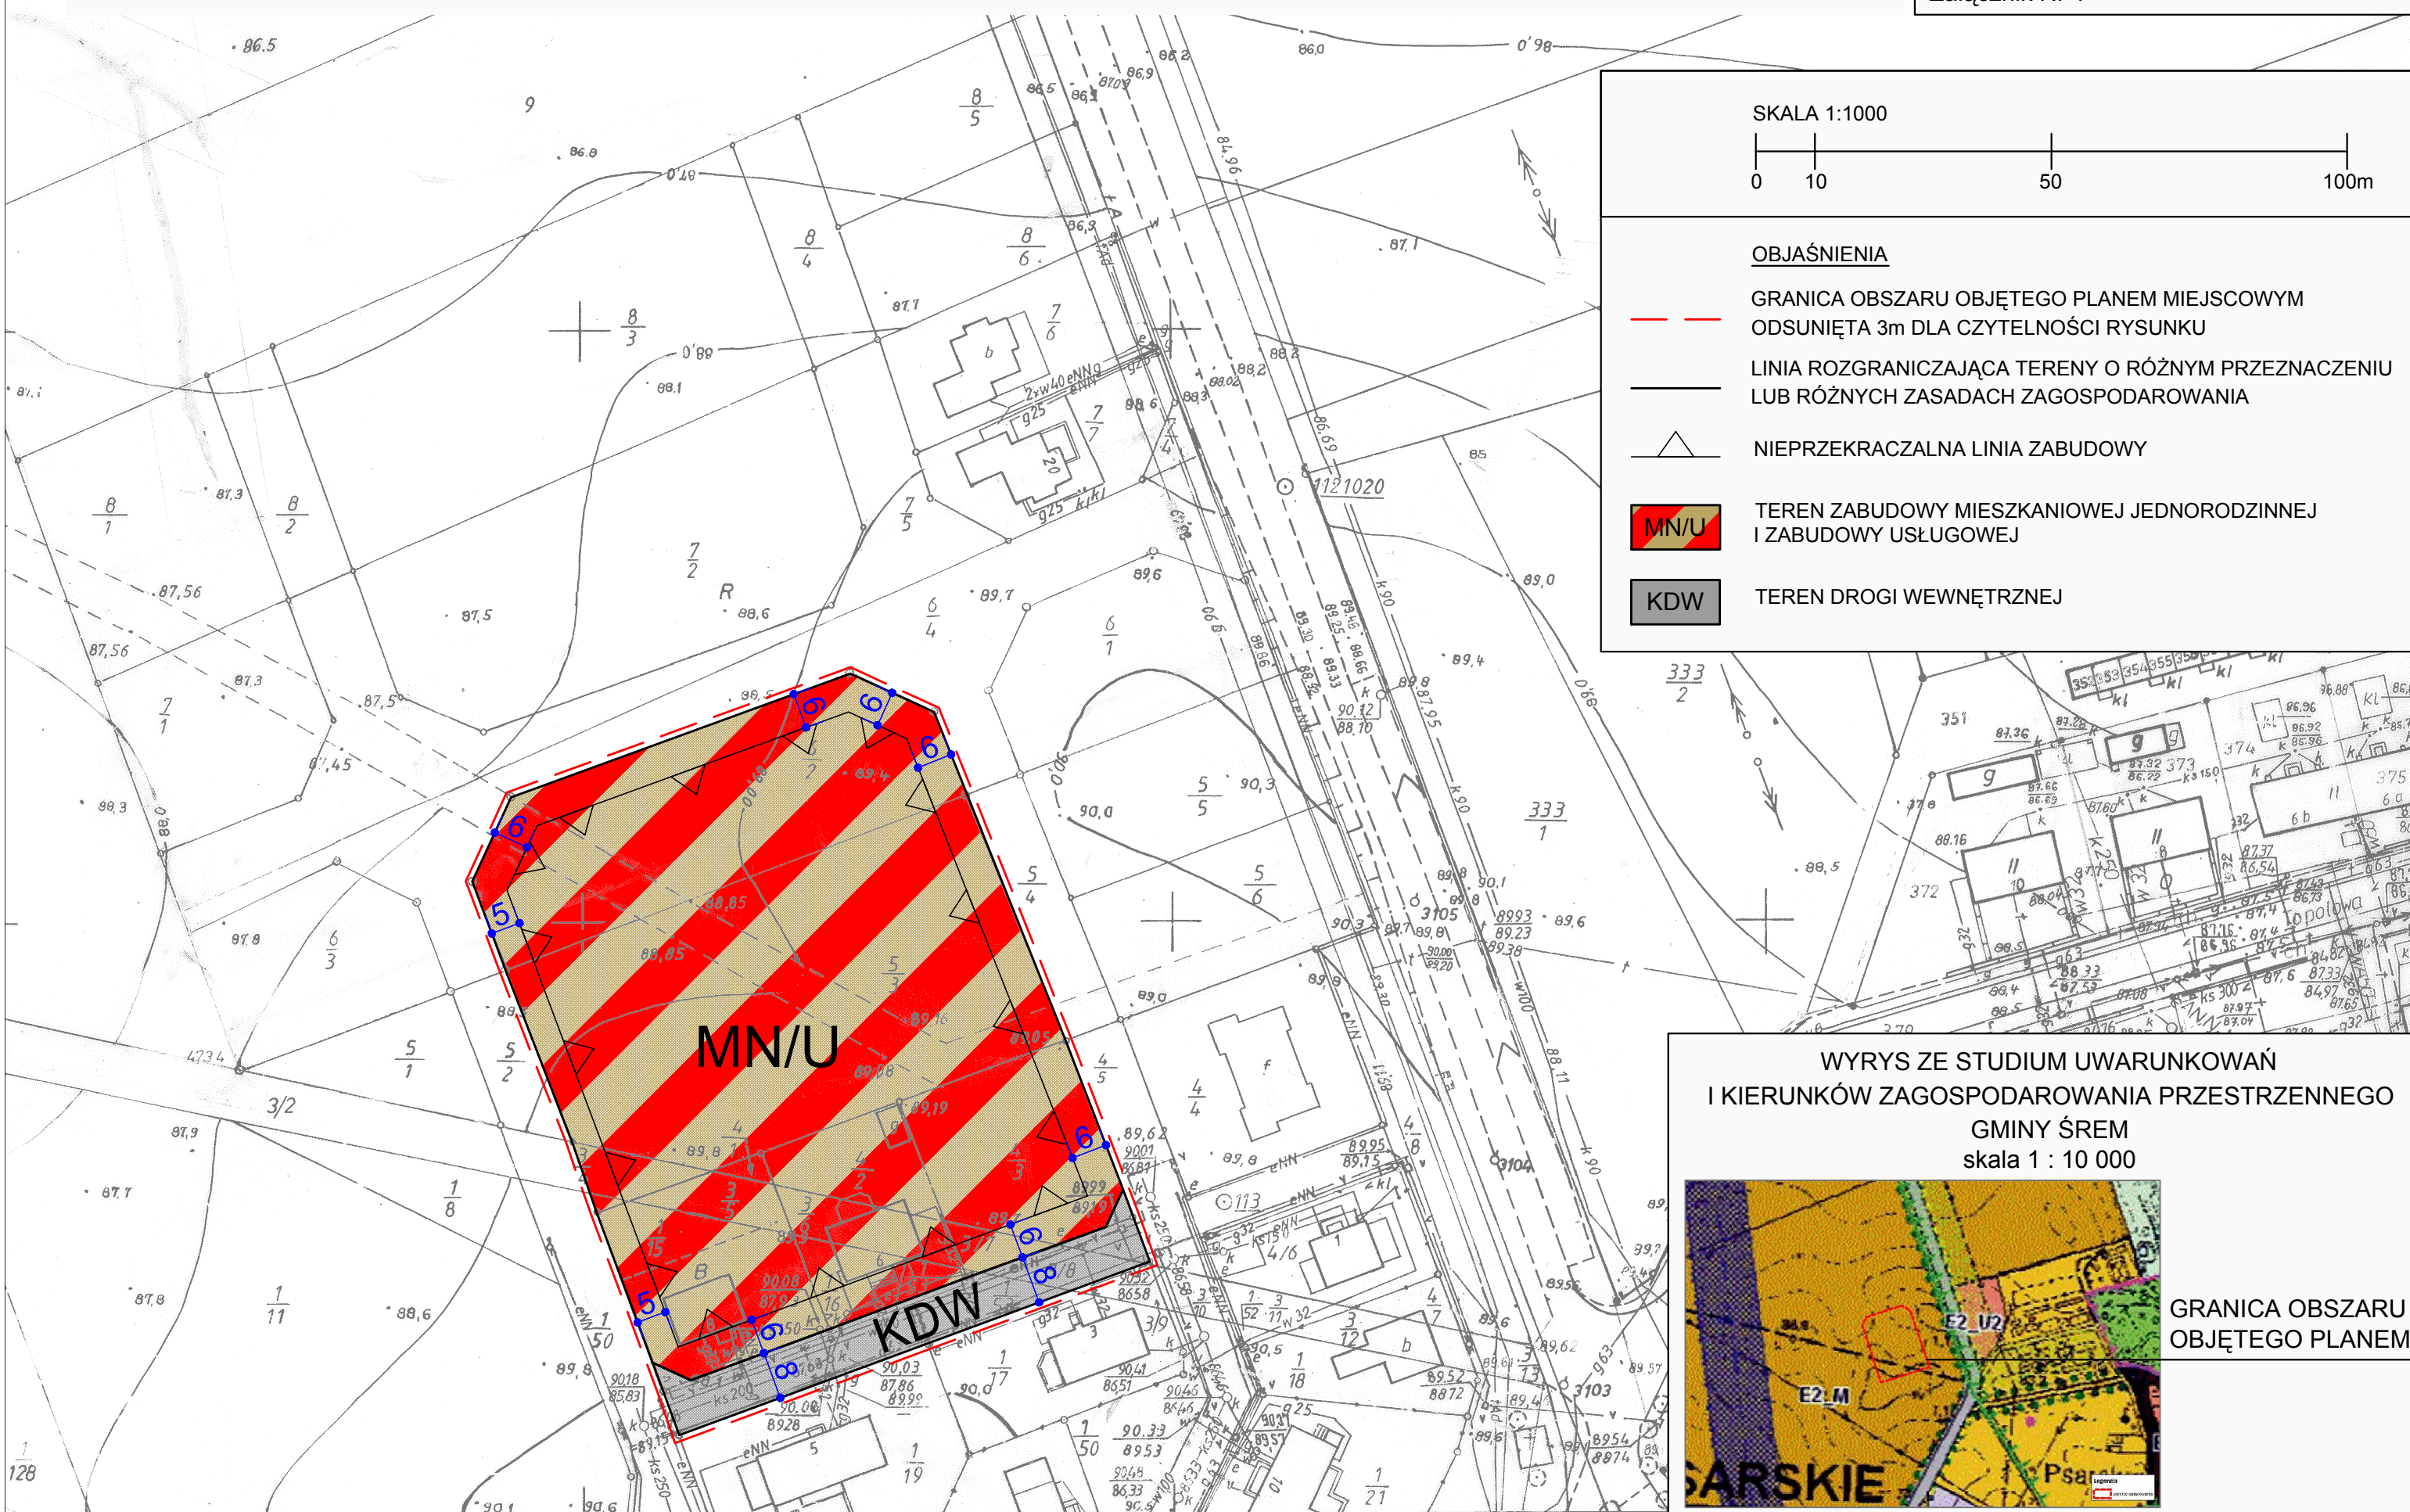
SKALA 1:1000
0 10 50 100m

OBJAŚNIENIA
GRANICA OBSZARU OBJĘTEGO PLANEM MIEJSCOWYM ODSUNIĘTA 3m DLA CZYTELNOŚCI RYSUNKU
LINIA ROZGRANICZAJĄCA TERENY O RÓŻNYM PRZEZNACZENIU LUB RÓŻNYCH ZASADACH ZAGOSPODAROWANIA
NIEPRZEKRACZALNA LINIA ZABUDOWY
MN/U TEREN ZABUDOWY MIESZKANIOWEJ JEDNORODZINNEJ I ZABUDOWY USŁUGOWEJ
KDW TEREN DROGI WEWNĘTRZNEJ

MN/U
KDW
6 6 6 6 5 6 6 5 6 8 8

WYRYS ZE STUDIUM UWARUNKOWAŃ I KIERUNKÓW ZAGOSPODAROWANIA PRZESTRZENNEGO GMINY ŚREM
skala 1 : 10 000
E2_U2
E2_M
SARSKIE
GRANICA OBSZARU OBJĘTEGO PLANEM